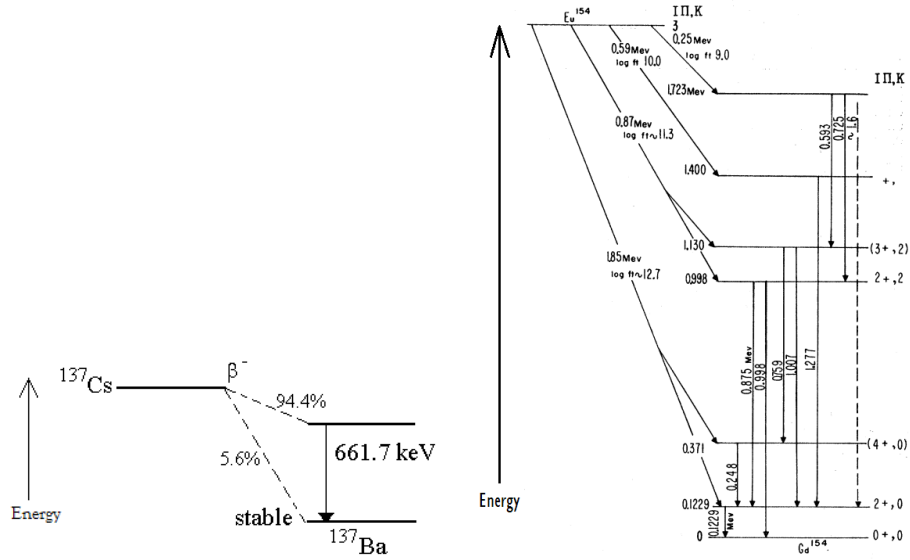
$^{137}$Cs

β$^-$

94.4%

5.6%

661.7 keV

stable

$^{137}$Ba

Energy

Energy

Eu$^{154}$

IΠ,K

3

0.25 Mev log ft 9.0

0.59 Mev log ft 10.0

0.87 Mev log ft~11.3

1.85 Mev log ft~12.7

IΠ,K

1.723 Mev

0.593

0.725

~1.6

1.400

+,

1.130

(3+,2)

0.998

2+,2

0.875 Mev

0.998

0.759

1.007

1.277

0.371

(4+,0)

0.248

0.1229

2+,0

0

0.1229 Mev

0+,0

Gd$^{154}$